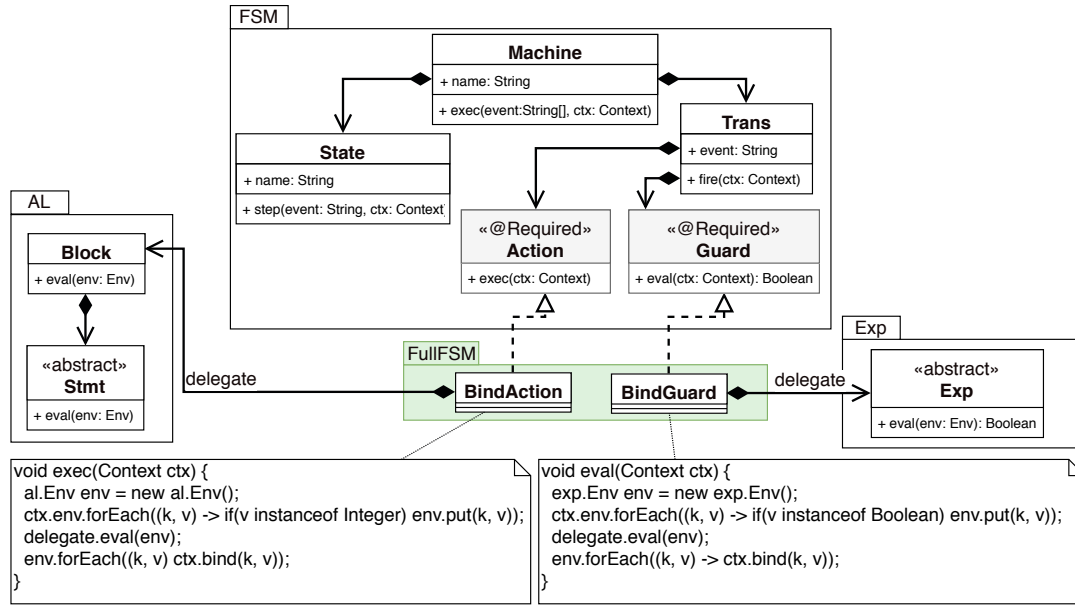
FSM

Machine
+ name: String
+ exec(event:String[], ctx: Context)

State
+ name: String
+ step(event: String, ctx: Context)

Trans
+ event: String
+ fire(ctx: Context)

«@Required»
Action
+ exec(ctx: Context)

«@Required»
Guard
+ eval(ctx: Context): Boolean

AL

Block
+ eval(env: Env)

«abstract»
Stmt
+ eval(env: Env)

FullFSM

BindAction

BindGuard

delegate

delegate

Exp

«abstract»
Exp
+ eval(env: Env): Boolean

void exec(Context ctx) {
al.Env env = new al.Env();
ctx.env.forEach((k, v) -> if(v instanceof Integer) env.put(k, v));
delegate.eval(env);
env.forEach((k, v) ctx.bind(k, v));
}

void eval(Context ctx) {
exp.Env env = new exp.Env();
ctx.env.forEach((k, v) -> if(v instanceof Boolean) env.put(k, v));
delegate.eval(env);
env.forEach((k, v) -> ctx.bind(k, v));
}